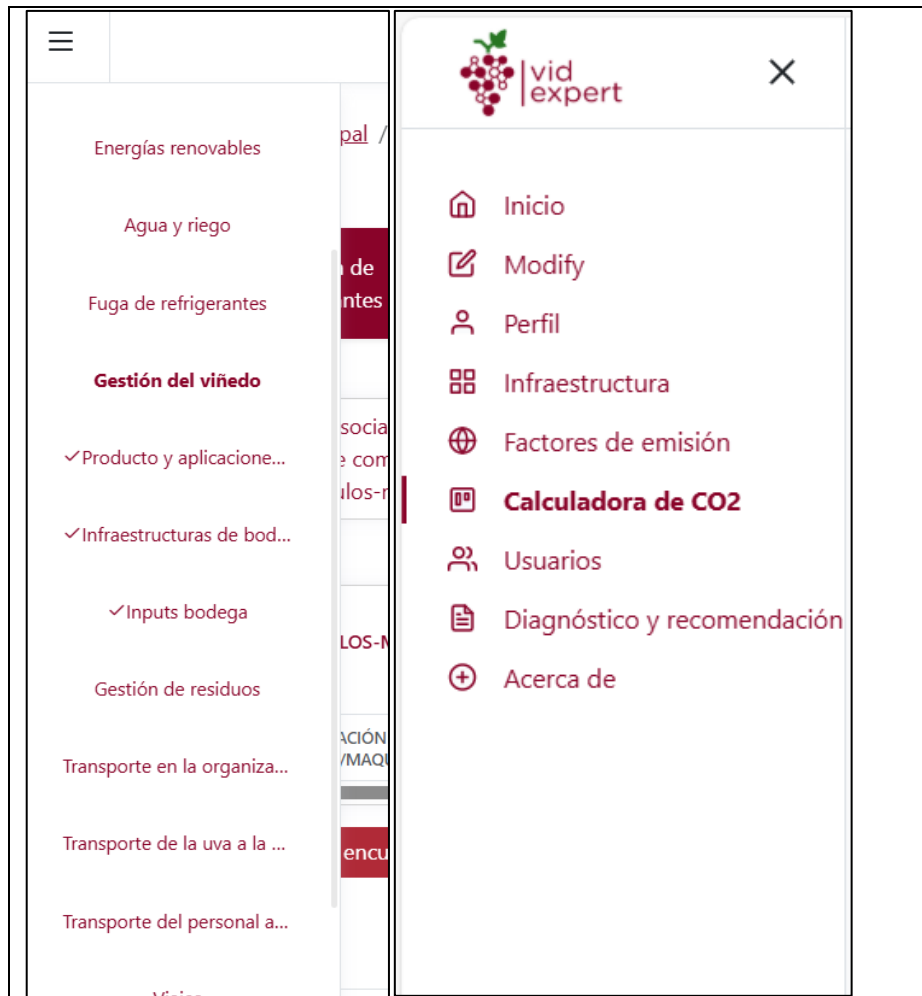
Energías renovables

pal /

Agua y riego

n de
ntes

Fuga de refrigerantes

Gestión del viñedo

✓Producto y aplicacione...

socia
e com
ulos-n

✓Infraestructuras de bod...

✓Inputs bodega

LOS-M

Gestión de residuos

ACIÓN
/MAQU

Transporte en la organiza...

Transporte de la uva a la ...

encu

Transporte del personal a...

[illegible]

vid
expert

×

Inicio

Modify

Perfil

Infraestructura

Factores de emisión

Calculadora de CO2

Usuarios

Diagnóstico y recomendación

Acerca de